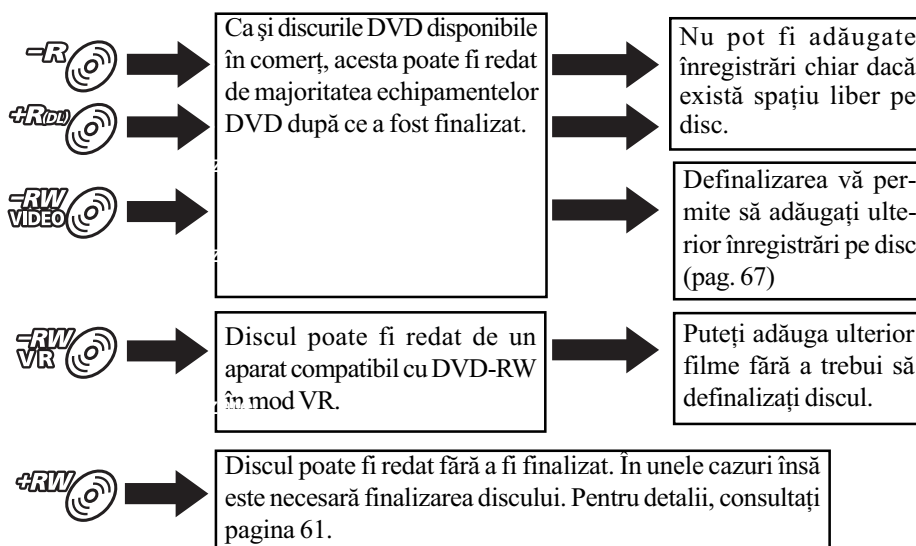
-R

+R DL

-RW VIDEO

Ca şi discurile DVD disponibile în comerț, acesta poate fi redat de majoritatea echipamentelor DVD după ce a fost finalizat.

Nu pot fi adăugate înregistrări chiar dacă există spațiu liber pe disc.

Definalizarea vă permite să adăugați ulterior înregistrări pe disc (pag. 67)

-RW VR

Discul poate fi redat de un aparat compatibil cu DVD-RW în mod VR.

Puteți adăuga ulterior filme fără a trebui să definalizați discul.

+RW

Discul poate fi redat fără a fi finalizat. În unele cazuri însă este necesară finalizarea discului. Pentru detalii, consultați pagina 61.